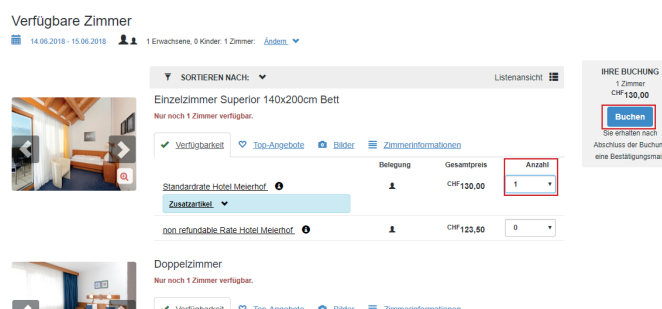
Verfügbare Zimmer

14.06.2018 - 15.06.2018 1 Erwachsene, 0 Kinder: 1 Zimmer: Ändern

SORTIEREN NACH: Listenansicht

Einzelzimmer Superior 140x200cm Bett
Nur noch 1 Zimmer verfügbar.

Verfügbarkeit Top-Angebote Bilder Zimmerinformationen

| | Belegung | Gesamtpreis | Anzahl |
|---|---|---|---|
| Standardrate Hotel Meierhof | | $^{CHF}$130,00 | 1 |
| Zusatzartikel | | | |
| non refundable Rate Hotel Meierhof | | $^{CHF}$123,50 | 0 |

Doppelzimmer
Nur noch 1 Zimmer verfügbar.

Verfügbarkeit Top-Angebote Bilder Zimmerinformationen

IHRE BUCHUNG
1 Zimmer
$^{CHF}$130,00
Buchen
Sie erhalten nach Abschluss der Buchun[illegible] eine Bestätigungsmai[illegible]